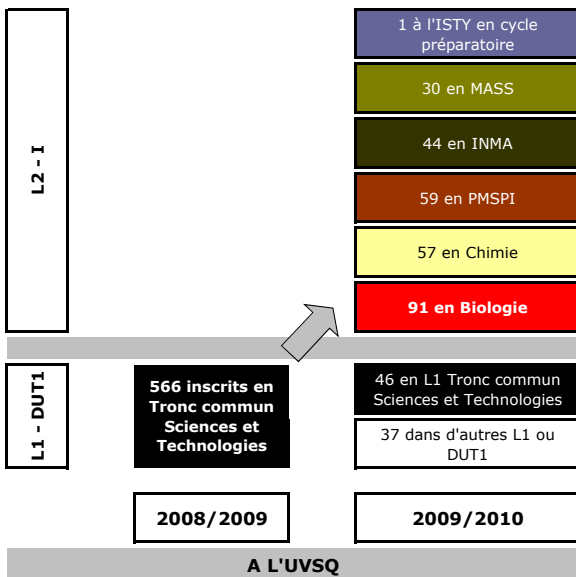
L2 - I

1 à l'ISTY en cycle préparatoire

30 en MASS

44 en INMA

59 en PMSPI

57 en Chimie

91 en Biologie

L1 - DUT1

566 inscrits en Tronc commun Sciences et Technologies

46 en L1 Tronc commun Sciences et Technologies

37 dans d'autres L1 ou DUT1

2008/2009

2009/2010

A L'UVSQ